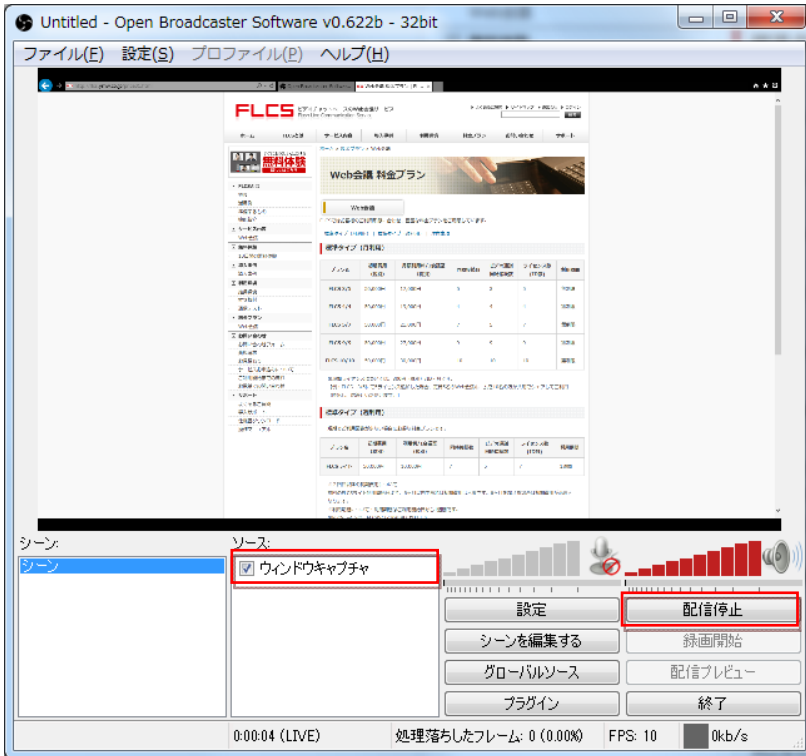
Untitled - Open Broadcaster Software v0.622b - 32bit

ファイル(F) 設定(S) プロファイル(P) ヘルプ(H)

FLCS

無料体験

Web会議 料金プラン

シーン:

シーン

ソース:

ウィンドウキャプチャ

設定

配信停止

シーンを編集する

録画開始

グローバルソース

配信プレビュー

プラグイン

終了

0:00:04 (LIVE)

処理落ちしたフレーム: 0 (0.00%)

FPS: 10

0kb/s